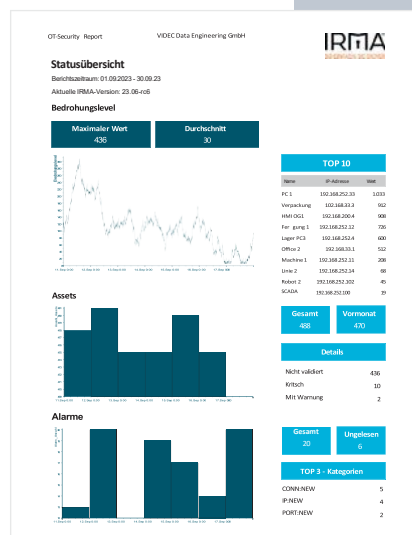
OT-Security Report VIDEC Data Engineering GmbH

IRMA

Statusübersicht

Berichtszeitraum: 01.09.2023 - 30.09.23

Aktuelle IRMA-Version: 23.06-rc6

Bedrohungslevel

| Maximaler Wert | Durchschnitt |
|---|---|
| 436 | 30 |

TOP 10

| Name | IP-Adresse | Wert |
|---|---|---|
| PC 1 | 192.168.252.33 | 1.033 |
| Verpackung | 102.168.33.3 | 912 |
| HMI OG1 | 192.168.200.4 | 908 |
| Fer gung 1 | 192.168.252.12 | 726 |
| Lager PC3 | 192.168.252.4 | 600 |
| Office 2 | 192.168.33.1 | 512 |
| Machine 1 | 192.168.252.11 | 208 |
| Linie 2 | 192.168.252.14 | 68 |
| Robot 2 | 192.168.252.102 | 45 |
| SCADA | 192.168.252.100 | 39 |

Assets

| Gesamt | Vormonat |
|---|---|
| 488 | 470 |

Details

| Nicht validiert | 436 |
|---|---|
| Kritsch | 10 |
| Mit Warnung | 2 |

Alarme

| Gesamt | Ungelesen |
|---|---|
| 20 | 6 |

TOP 3 - Kategorien

| CONN:NEW | 5 |
|---|---|
| IP:NEW | 4 |
| PORT:NEW | 2 |